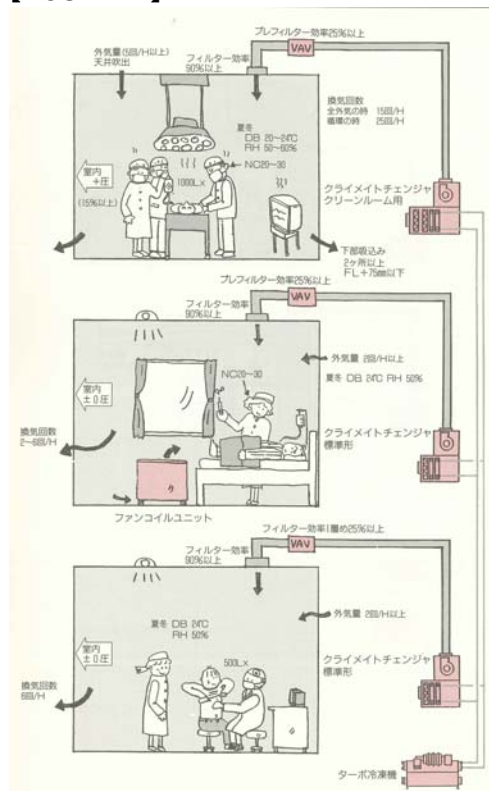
プレフィルター効率25%以上

VAV

外気量(5回/H以上)
天井吹出

フィルター効率
90%以上

換気回数
全外気の時　15回/H
循環の時　25回/H

夏冬
DB 20〜24℃
RH 50〜60%

NC20〜30

室内
+圧

1000Lx

(15%以上)

クライメイトチェンジャ
クリーンルーム用

下部吸込み
2ヶ所以上
FL+75mm以下

プレフィルター効率25%以上

VAV

フィルター効率
90%以上

外気量 2回/H以上

夏冬 DB 24℃ RH 50%

NC20〜30

室内
±0圧

換気回数
2〜6回/H

クライメイトチェンジャ
標準形

ファンコイルユニット

フィルター効率1層め25%以上

VAV

フィルター効率
90%以上

外気量 2回/H以上

夏冬 DB 24℃
RH 50%

500Lx

室内
±0圧

換気回数
6回/H

クライメイトチェンジャ
標準形

ターボ冷凍機